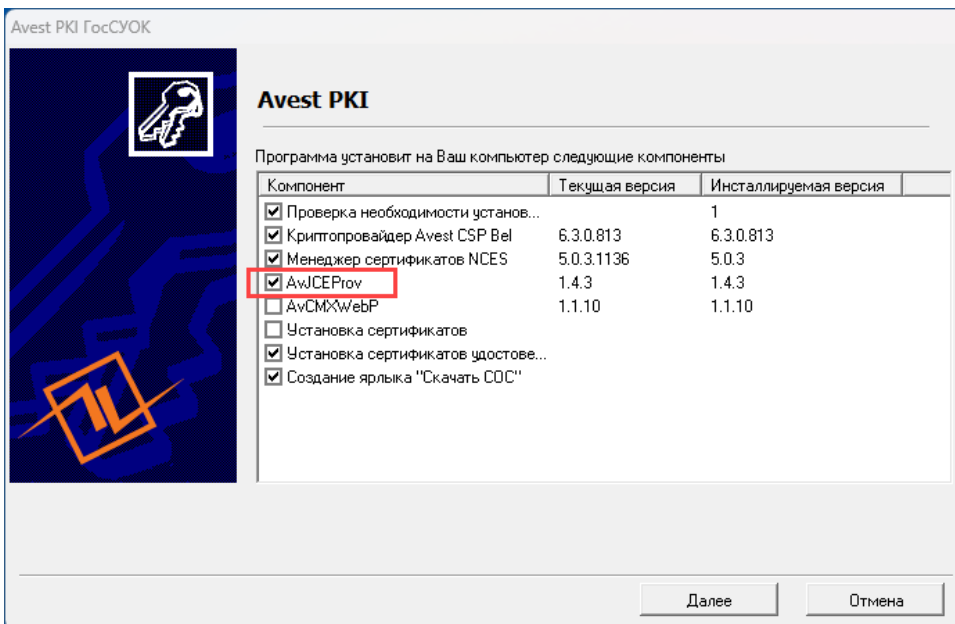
Avest PKI ГосСУОК

Avest PKI

Программа установит на Ваш компьютер следующие компоненты

| Компонент | Текущая версия | Инсталлируемая версия |
|---|---|---|
| ☑ Проверка необходимости установ... | | 1 |
| ☑ Криптопровайдер Avest CSP Bel | 6.3.0.813 | 6.3.0.813 |
| ☑ Менеджер сертификатов NCES | 5.0.3.1136 | 5.0.3 |
| ☑ AvJCEProv | 1.4.3 | 1.4.3 |
| ☐ AvCMXWebP | 1.1.10 | 1.1.10 |
| ☐ Установка сертификатов | | |
| ☑ Установка сертификатов удостове... | | |
| ☑ Создание ярлыка "Скачать СОС" | | |

Далее

Отмена